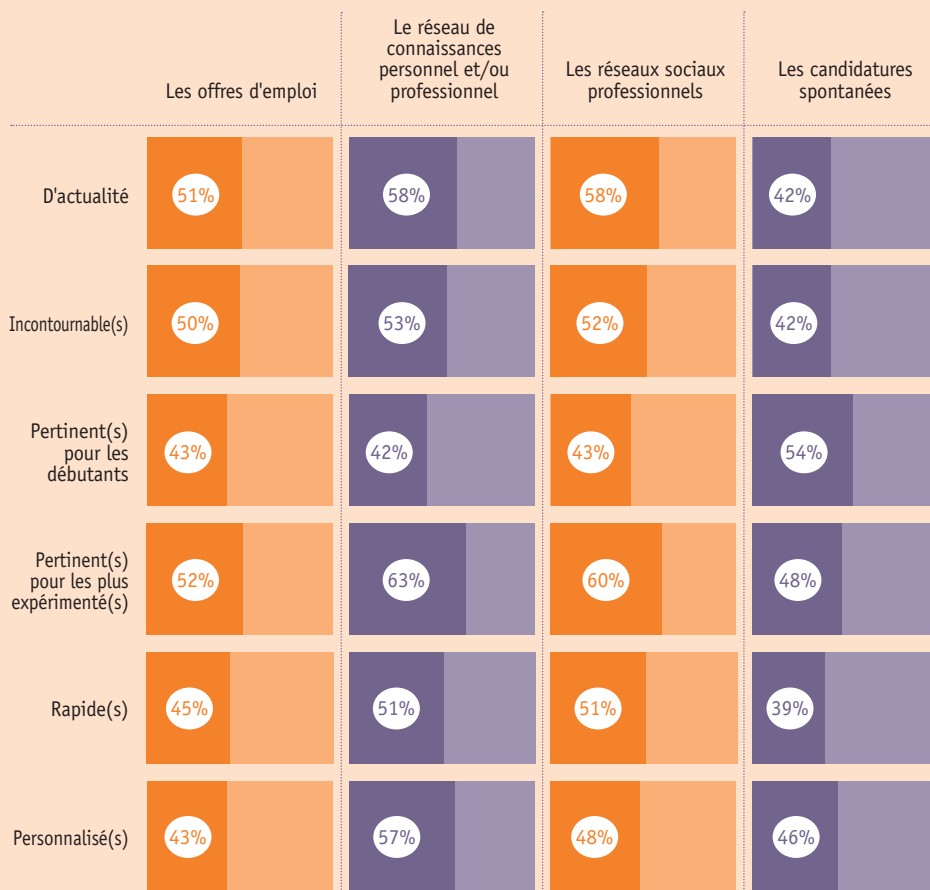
|  | Les offres d'emploi | Le réseau de connaissances personnel et/ou professionnel | Les réseaux sociaux professionnels | Les candidatures spontanées |
|---|---|---|---|---|
| D'actualité | 51% | 58% | 58% | 42% |
| Incontournable(s) | 50% | 53% | 52% | 42% |
| Pertinent(s) pour les débutants | 43% | 42% | 43% | 54% |
| Pertinent(s) pour les plus expérimenté(s) | 52% | 63% | 60% | 48% |
| Rapide(s) | 45% | 51% | 51% | 39% |
| Personnalisé(s) | 43% | 57% | 48% | 46% |